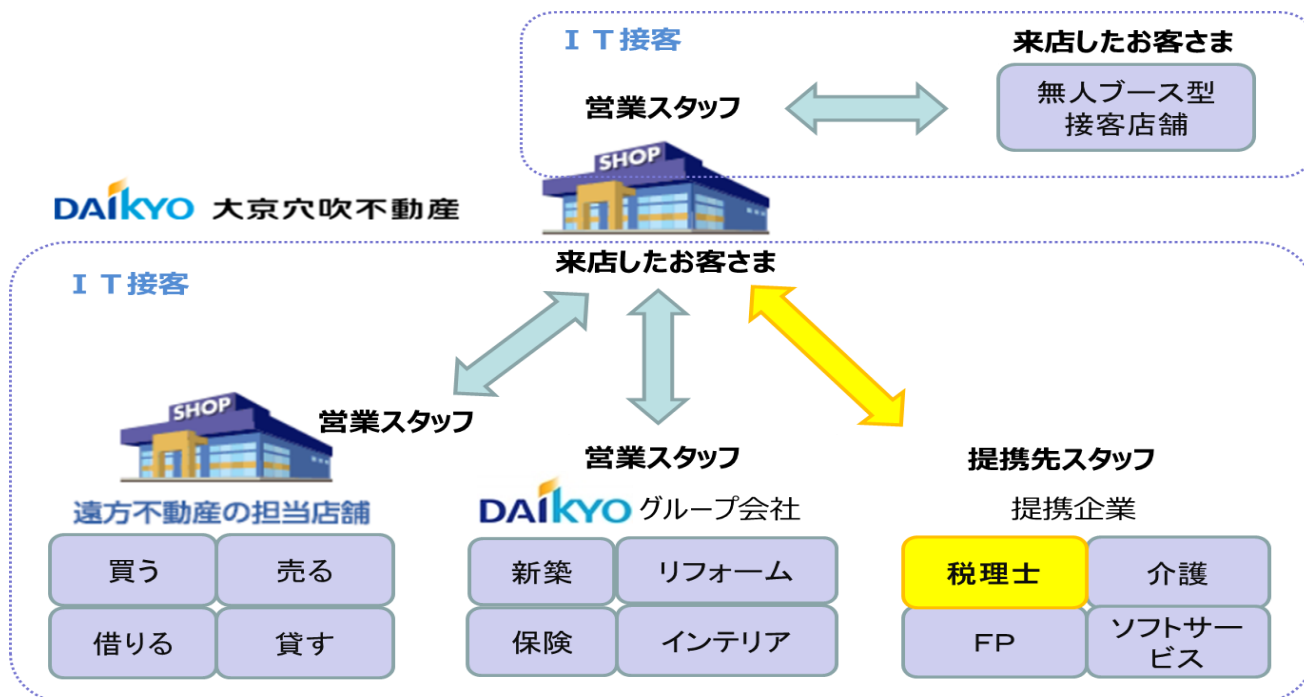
ＩＴ接客

来店したお客さま

営業スタッフ

無人ブース型接客店舗

SHOP

DAIKYO 大京穴吹不動産

来店したお客さま

ＩＴ接客

SHOP

営業スタッフ

営業スタッフ

提携先スタッフ

遠方不動産の担当店舗

DAIKYO グループ会社

提携企業

| 買う | 売る |
|---|---|
| 借りる | 貸す |

| 新築 | リフォーム |
|---|---|
| 保険 | インテリア |

| 税理士 | 介護 |
|---|---|
| FP | ソフトサービス |